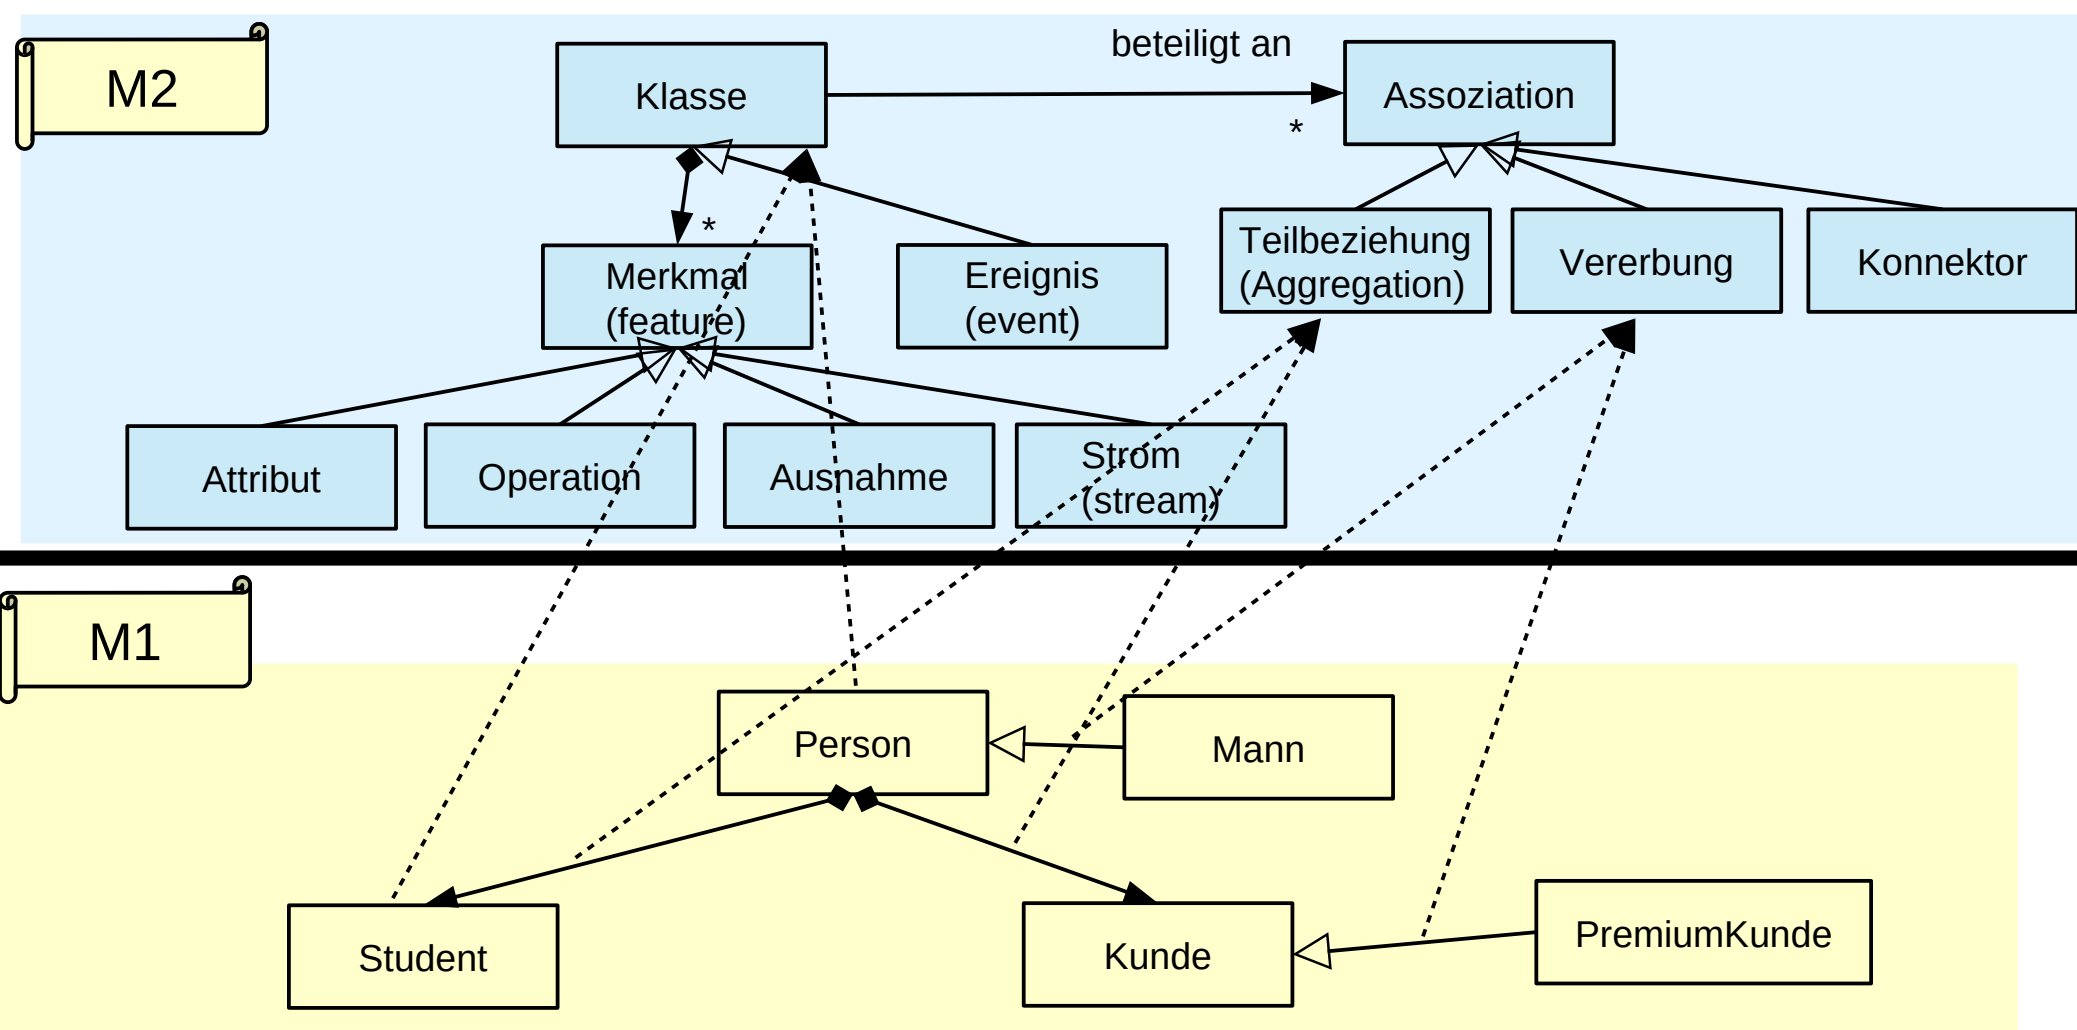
M2

Klasse

beteiligt an

Assoziation

*

*

Merkmal (feature)

Ereignis (event)

Teilbeziehung (Aggregation)

Vererbung

Konnektor

Attribut

Operation

Ausnahme

Strom (stream)

M1

Person

Mann

Student

Kunde

PremiumKunde